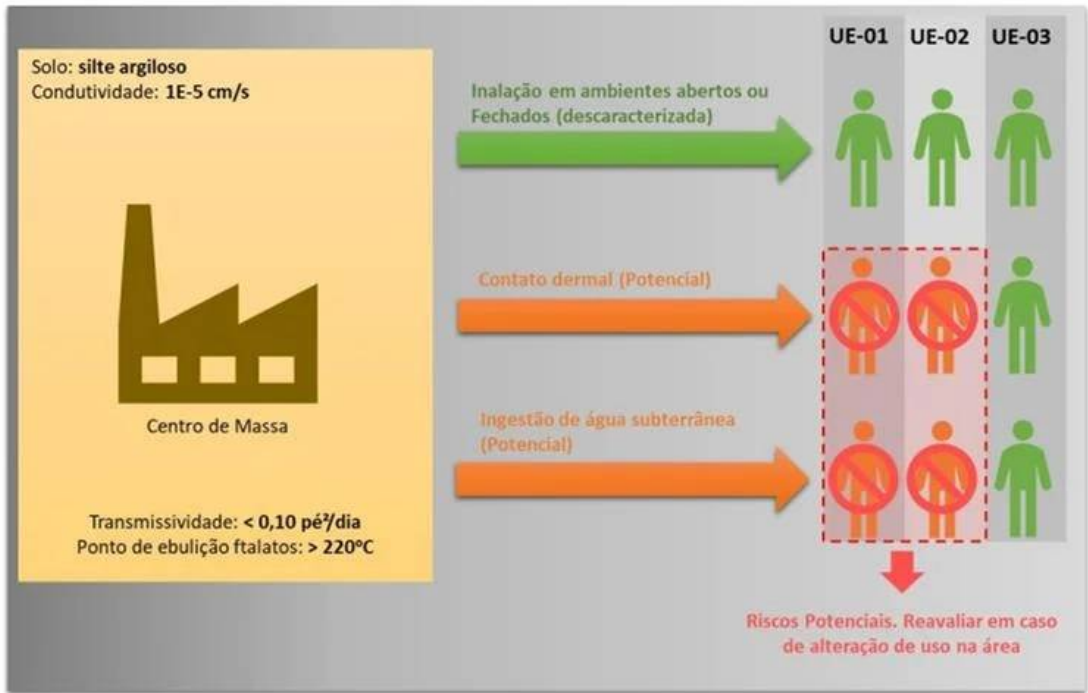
Solo: **silte argiloso**
Condutividade: **1E-5 cm/s**

Centro de Massa

Transmissividade: **< 0,10 pé²/dia**
Ponto de ebulição ftalatos: **> 220ºC**

Inalação em ambientes abertos ou Fechados (descaracterizada)

Contato dermal (Potencial)

Ingestão de água subterrânea (Potencial)

UE-01 UE-02 UE-03

Riscos Potenciais. Reavaliar em caso de alteração de uso na área